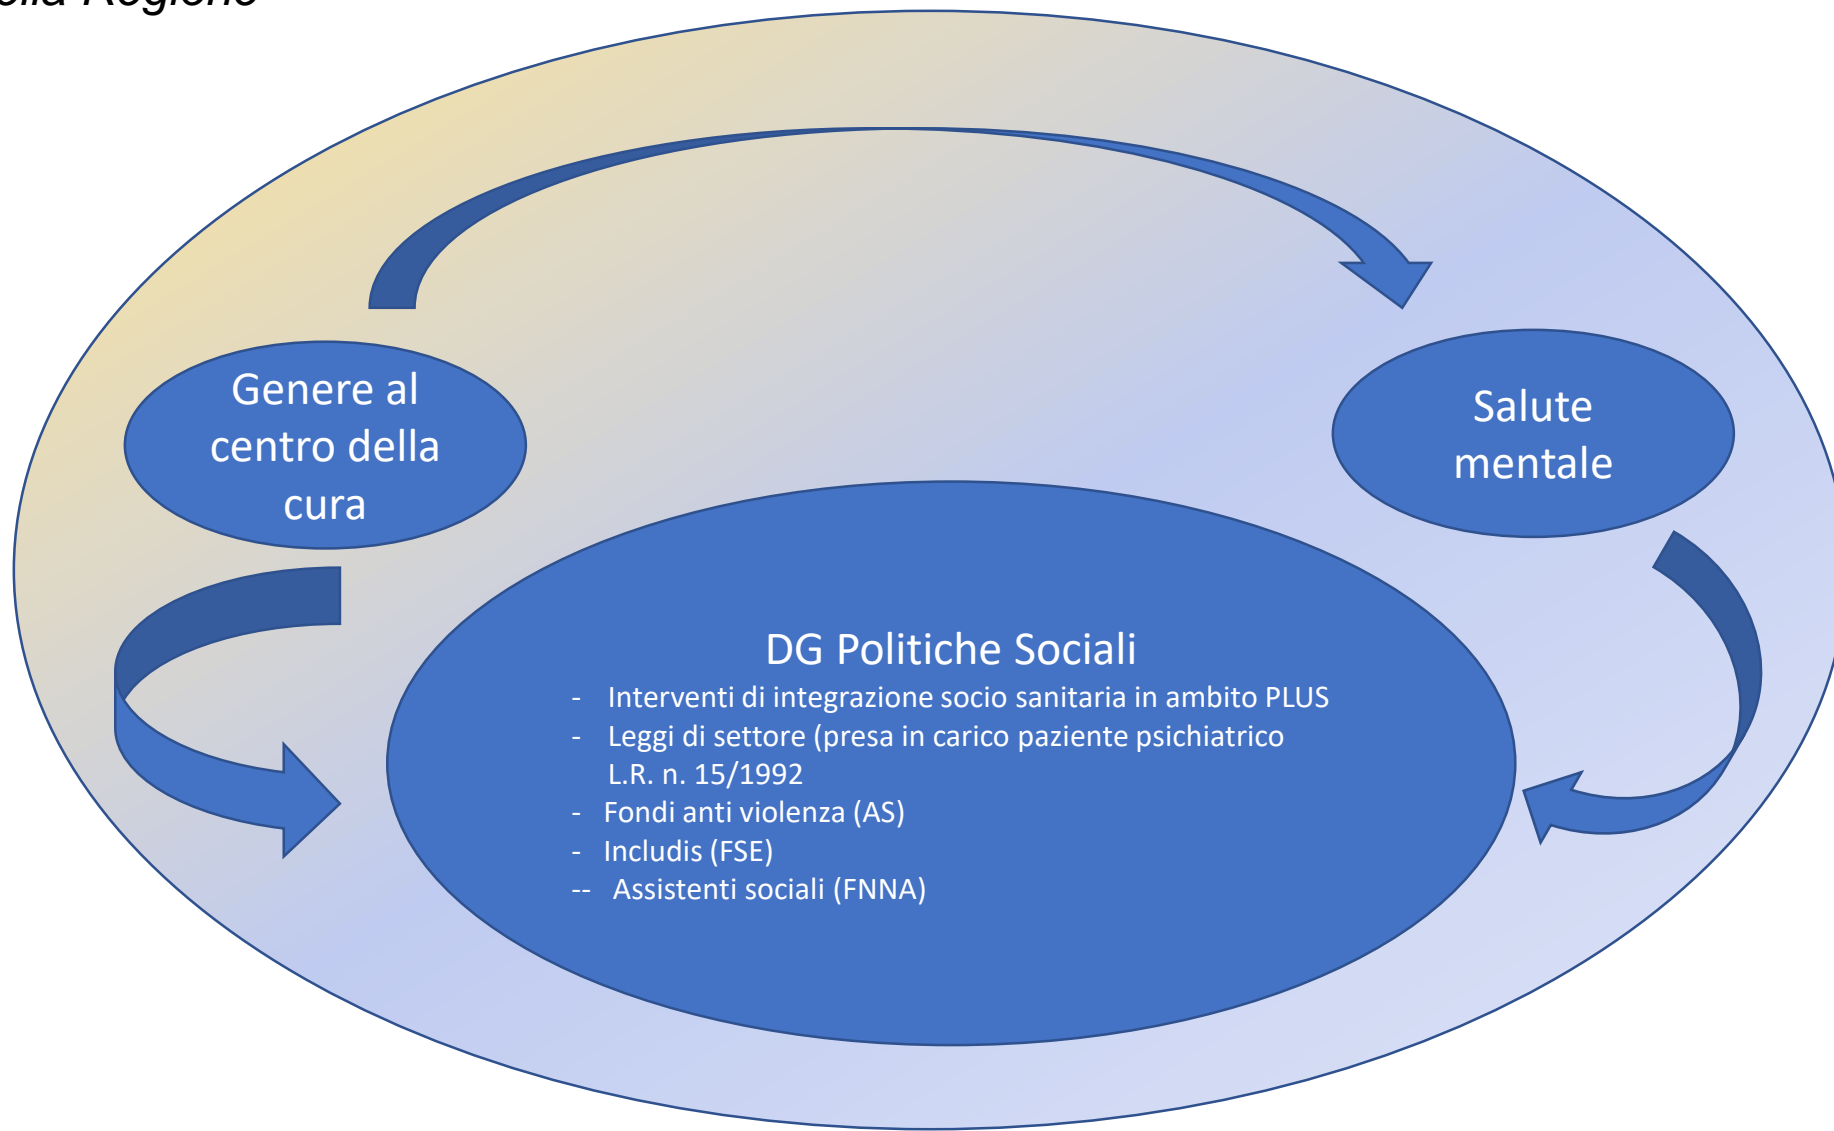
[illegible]lla Regione

Genere al centro della cura

Salute mentale

DG Politiche Sociali

- Interventi di integrazione socio sanitaria in ambito PLUS
- Leggi di settore (presa in carico paziente psichiatrico L.R. n. 15/1992
- Fondi anti violenza (AS)
- Includis (FSE)
-- Assistenti sociali (FNNA)